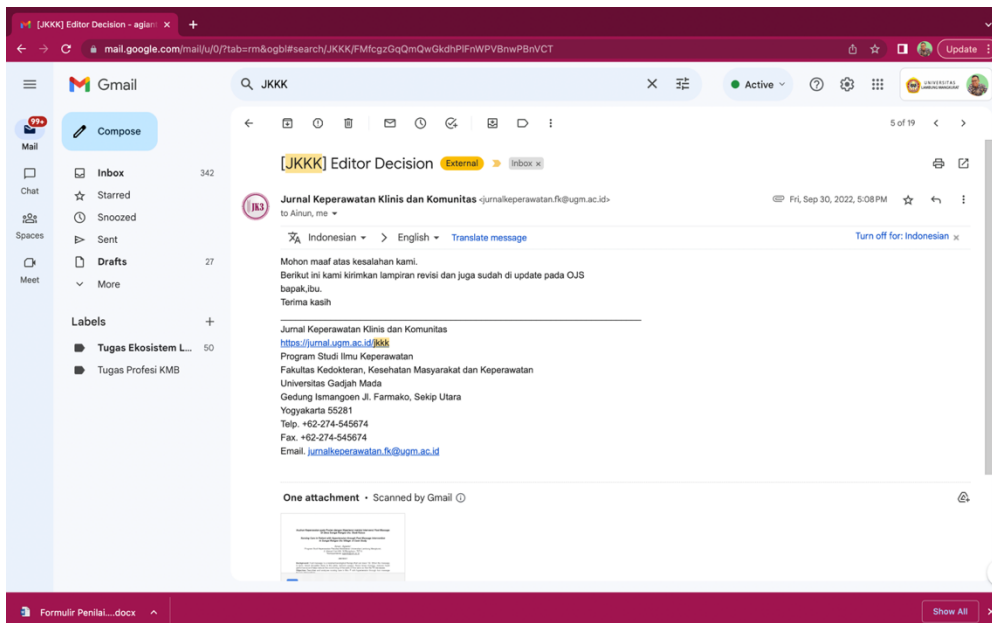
[JKKK] Editor Decision - agian ×  +

mail.google.com/mail/u/0/?tab=rm&ogbl#search/JKKK/FMfcgzGqQmQwGkdhPlFnWPVBnwPBnVCT

Update

Gmail

JKKK

Active

99+
Mail

Chat

Spaces

Meet

Compose

Inbox 342
Starred
Snoozed
Sent
Drafts 27
More

Labels +
Tugas Ekosistem L... 50
Tugas Profesi KMB

5 of 19

[JKKK] Editor Decision External Inbox ×

JK3

Jurnal Keperawatan Klinis dan Komunitas <jurnalkeperawatan.fk@ugm.ac.id>
to Ainun, me

Fri, Sep 30, 2022, 5:08 PM

Indonesian > English Translate message Turn off for: Indonesian ×

Mohon maaf atas kesalahan kami.
Berikut ini kami kirimkan lampiran revisi dan juga sudah di update pada OJS
bapak,ibu.
Terima kasih

Jurnal Keperawatan Klinis dan Komunitas
https://jurnal.ugm.ac.id/jkkk
Program Studi Ilmu Keperawatan
Fakultas Kedokteran, Kesehatan Masyarakat dan Keperawatan
Universitas Gadjah Mada
Gedung Ismangoen Jl. Farmako, Sekip Utara
Yogyakarta 55281
Telp. +62-274-545674
Fax. +62-274-545674
Email. jurnalkeperawatan.fk@ugm.ac.id

One attachment • Scanned by Gmail

Formulir Penilai....docx

Show All